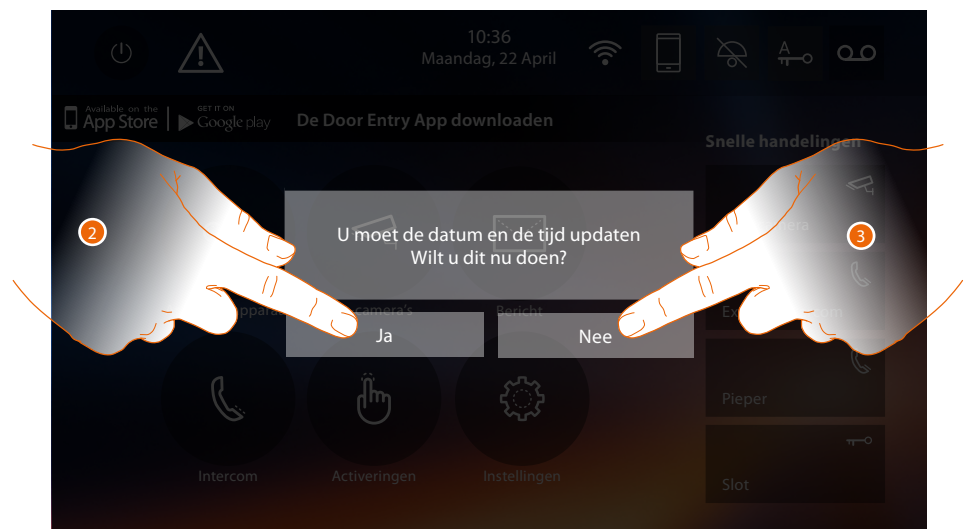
10:36
Maandag, 22 April

Available on the App Store | GET IT ON Google play De Door Entry App downloaden

Snelle handelingen

2

3

U moet de datum en de tijd updaten
Wilt u dit nu doen?

Ja

Nee

camera's

Bericht

Pieper

Intercom

Activeringen

Instellingen

Slot